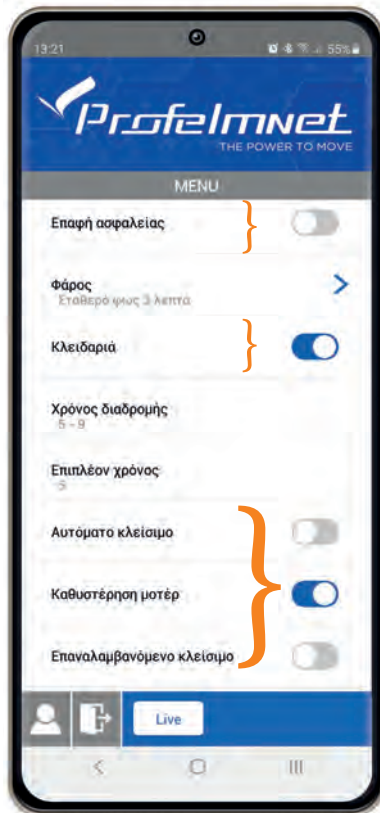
13:21 55%

Profelmnet
THE POWER TO MOVE

MENU

Επαφή ασφαλείας

Φάρος
Σταθερό φως 3 λεπτά

Κλειδαριά

Χρόνος διαδρομής
5 - 9

Επιπλέον χρόνος
5

Αυτόματο κλείσιμο

Καθυστέρηση μοτέρ

Επαναλαμβανόμενο κλείσιμο

Live